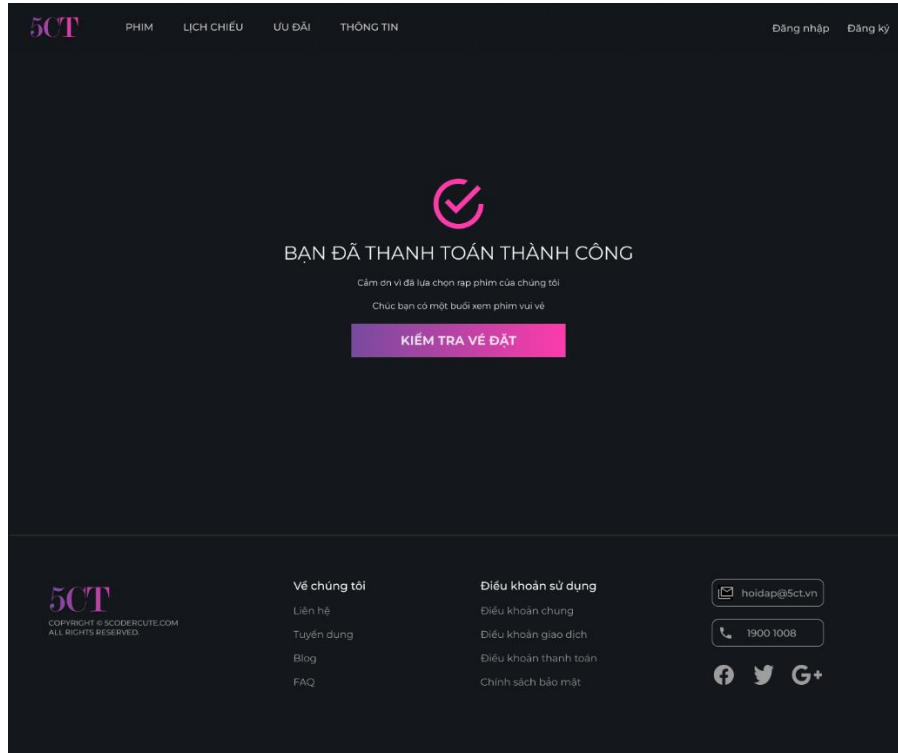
5CT

PHIM LỊCH CHIẾU ƯU ĐÃI THÔNG TIN

Đăng nhập Đăng ký

BẠN ĐÃ THANH TOÁN THÀNH CÔNG

Cảm ơn vì đã lựa chọn rạp phim của chúng tôi

Chúc bạn có một buổi xem phim vui vẻ

KIỂM TRA VÉ ĐẶT

5CT
COPYRIGHT © 5CODERCUTE.COM
ALL RIGHTS RESERVED.

Về chúng tôi
Liên hệ
Tuyển dụng
Blog
FAQ

Điều khoản sử dụng
Điều khoản chung
Điều khoản giao dịch
Điều khoản thanh toán
Chính sách bảo mật

hoidap@5ct.vn
1900 1008